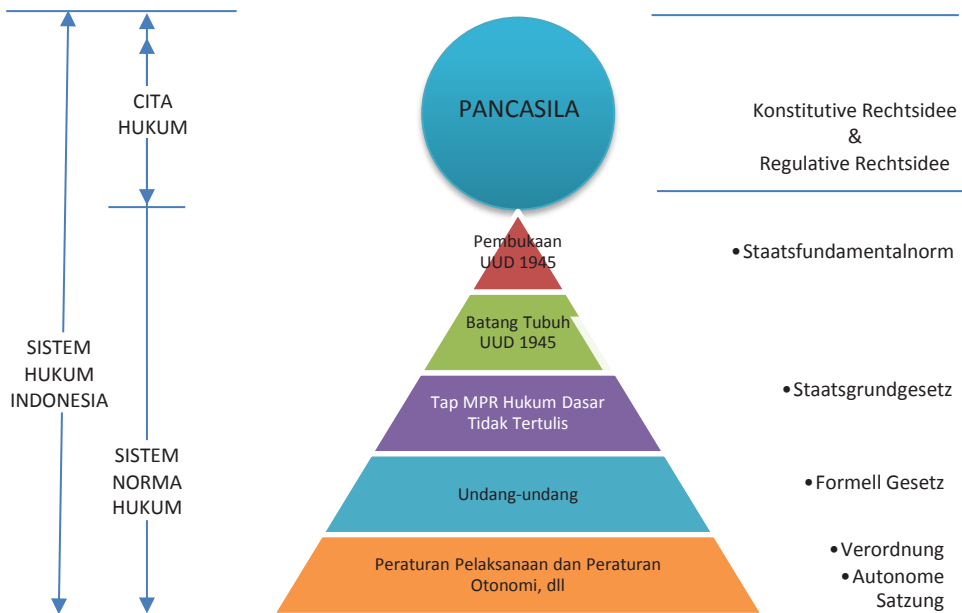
CITA HUKUM

SISTEM HUKUM INDONESIA

SISTEM NORMA HUKUM

PANCASILA

Pembukaan UUD 1945

Batang Tubuh UUD 1945

Tap MPR Hukum Dasar Tidak Tertulis

Undang-undang

Peraturan Pelaksanaan dan Peraturan Otonomi, dll

Konstitutive Rechtsidee & Regulative Rechtsidee

• Staatsfundamentalnorm

• Staatsgrundgesetz

• Formell Gesetz

• Verordnung

• Autonome Satzung